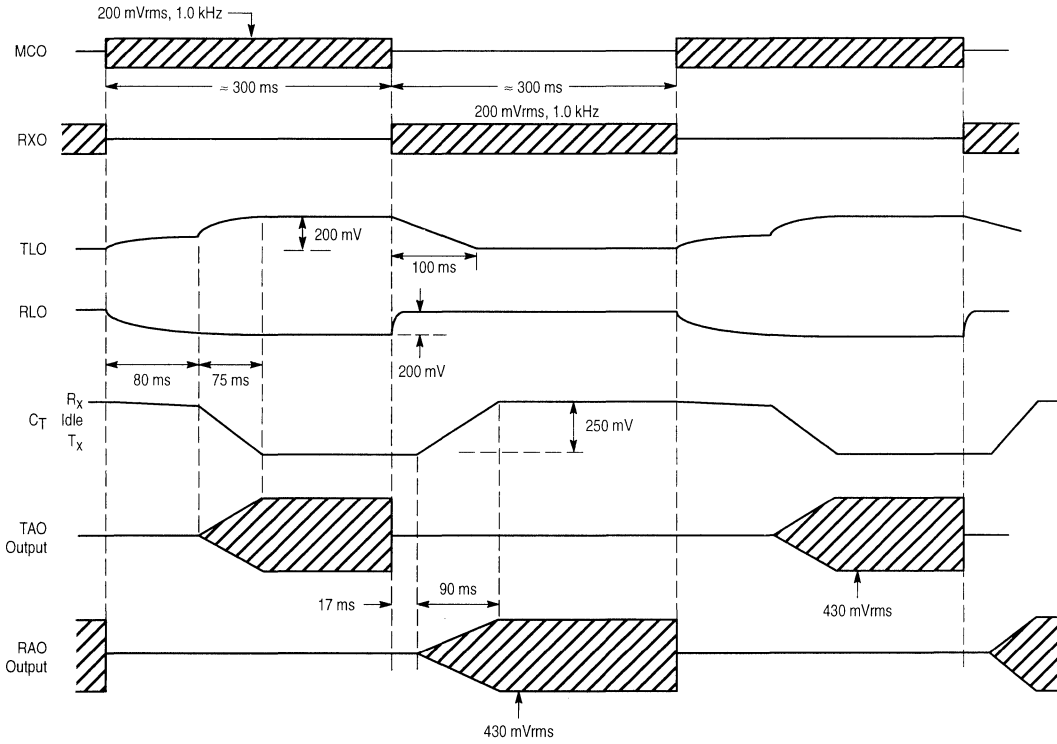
200 mVrms, 1.0 kHz

MCO

≈ 300 ms

≈ 300 ms

200 mVrms, 1.0 kHz

RXO

TLO

200 mV

100 ms

RLO

200 mV

80 ms

75 ms

$C_T$

$R_X$

Idle

$T_X$

250 mV

TAO Output

17 ms

90 ms

430 mVrms

RAO Output

430 mVrms